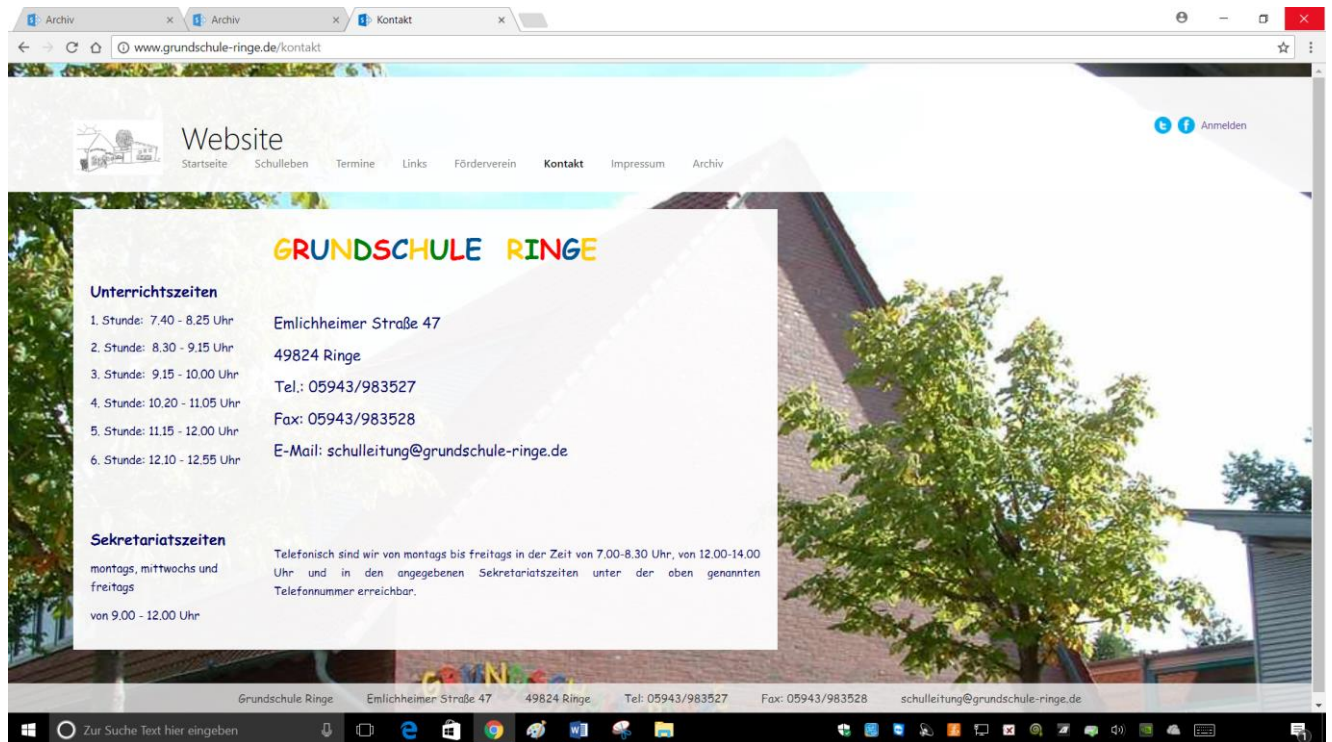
Archiv × Archiv × Kontakt ×

www.grundschule-ringe.de/kontakt

Website
Startseite Schulleben Termine Links Förderverein Kontakt Impressum Archiv

Anmelden

GRUNDSCHULE RINGE

Unterrichtszeiten
1. Stunde: 7.40 - 8.25 Uhr
2. Stunde: 8.30 - 9.15 Uhr
3. Stunde: 9.15 - 10.00 Uhr
4. Stunde: 10.20 - 11.05 Uhr
5. Stunde: 11.15 - 12.00 Uhr
6. Stunde: 12.10 - 12.55 Uhr

Emlichheimer Straße 47
49824 Ringe
Tel.: 05943/983527
Fax: 05943/983528
E-Mail: schulleitung@grundschule-ringe.de

Sekretariatszeiten
montags, mittwochs und freitags
von 9.00 - 12.00 Uhr

Telefonisch sind wir von montags bis freitags in der Zeit von 7.00-8.30 Uhr, von 12.00-14.00 Uhr und in den angegebenen Sekretariatszeiten unter der oben genannten Telefonnummer erreichbar.

Grundschule Ringe Emlichheimer Straße 47 49824 Ringe Tel: 05943/983527 Fax: 05943/983528 schulleitung@grundschule-ringe.de

Zur Suche Text hier eingeben